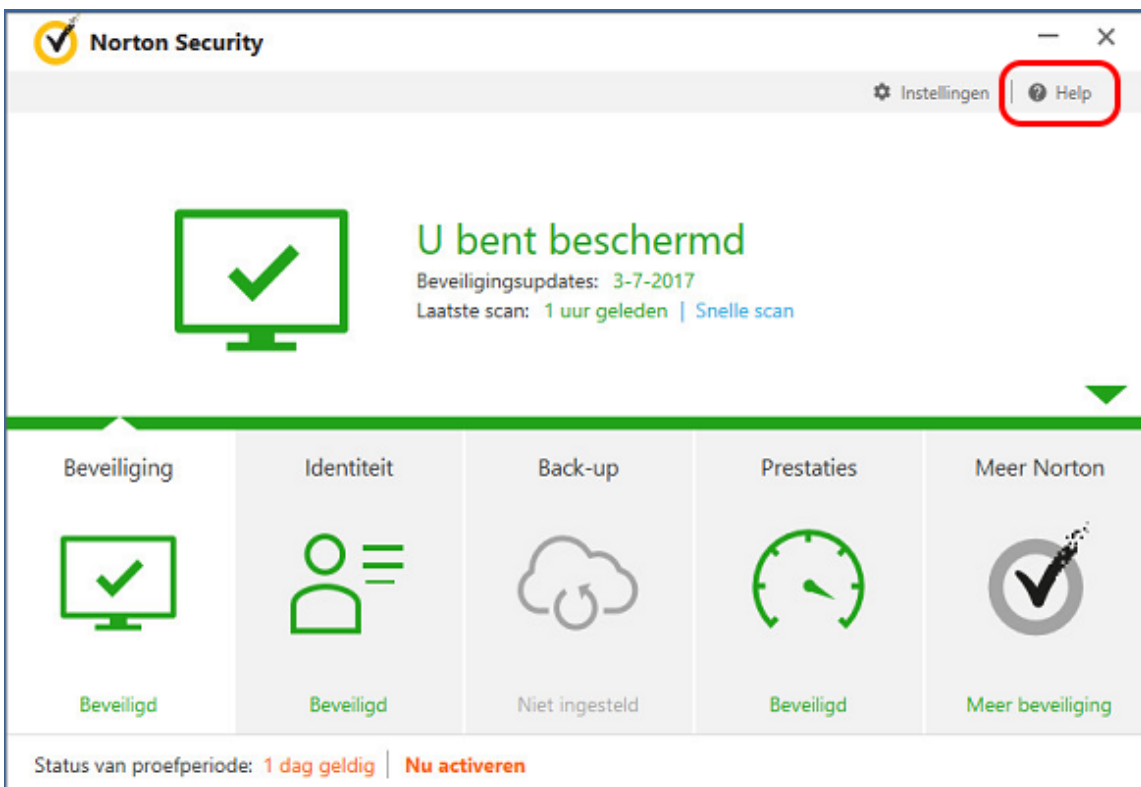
Norton Security

Instellingen | Help

U bent beschermd
Beveiligingsupdates: 3-7-2017
Laatste scan: 1 uur geleden | Snelle scan

Beveiliging
Beveiligd

Identiteit
Beveiligd

Back-up
Niet ingesteld

Prestaties
Beveiligd

Meer Norton
Meer beveiliging

Status van proefperiode: 1 dag geldig | Nu activeren